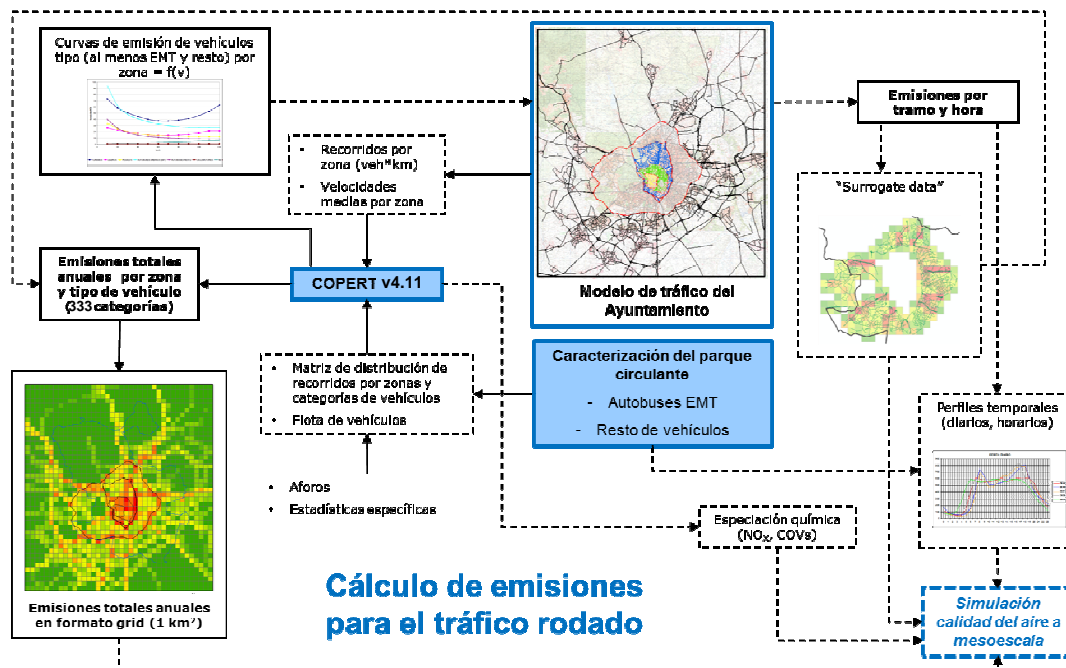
Curvas de emisión de vehículos tipo (al menos EMT y resto) por zona = f(v)

Modelo de tráfico del Ayuntamiento

Emisiones por tramo y hora

• Recorridos por zona (veh*km)
• Velocidades medias por zona

"Surrogate data"

Emisiones totales anuales por zona y tipo de vehículo (333 categorías)

COPERT v4.11

• Matriz de distribución de recorridos por zonas y categorías de vehículos
• Flota de vehículos

Caracterización del parque circulante
- Autobuses EMT
- Resto de vehículos

Perfiles temporales (diarios, horarios)

• Aforos
• Estadísticas específicas

Especiación química ($NO_X$, COVs)

Emisiones totales anuales en formato grid (1 km²)

Cálculo de emisiones para el tráfico rodado

Simulación calidad del aire a mesoescala